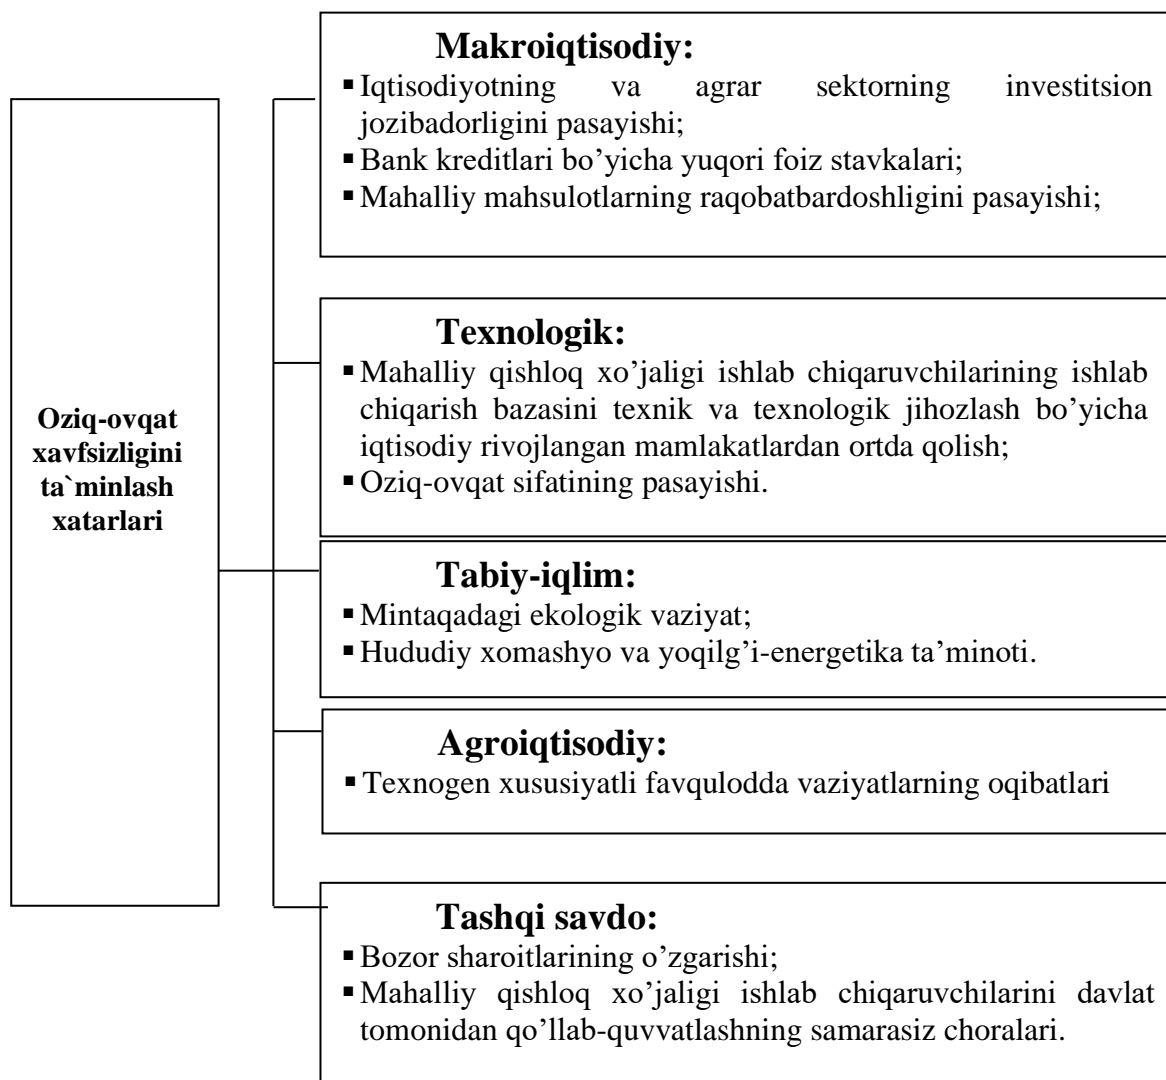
Oziq-ovqat xavfsizligini ta`minlash xatarlari

Makroiqtisodiy:
▪ Iqtisodiyotning va agrar sektorning investitsion jozibadorligini pasayishi;
▪ Bank kreditlari bo'yicha yuqori foiz stavkalari;
▪ Mahalliy mahsulotlarning raqobatbardoshligini pasayishi;

Texnologik:
▪ Mahalliy qishloq xo'jaligi ishlab chiqaruvchilarining ishlab chiqarish bazasini texnik va texnologik jihozlash bo'yicha iqtisodiy rivojlangan mamlakatlardan ortda qolish;
▪ Oziq-ovqat sifatining pasayishi.

Tabiy-iqlim:
▪ Mintaqadagi ekologik vaziyat;
▪ Hududiy xomashyo va yoqilg'i-energetika ta'minoti.

Agroiqtisodiy:
▪ Texnogen xususiyatli favqulodda vaziyatlarning oqibatlari

Tashqi savdo:
▪ Bozor sharoitlarining o'zgarishi;
▪ Mahalliy qishloq xo'jaligi ishlab chiqaruvchilarini davlat tomonidan qo'llab-quvvatlashning samarasiz choralari.